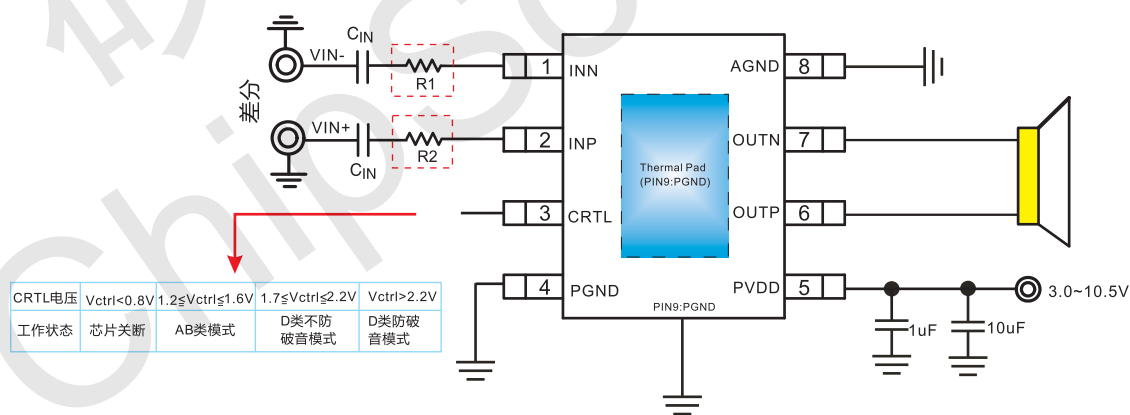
$C_{IN}$

VIN-

R1

差分

VIN+

R2

$C_{IN}$

1 INN

2 INP

3 CRTL

4 PGND

Thermal Pad (PIN9:PGND)

PIN9:PGND

AGND 8

OUTN 7

OUTP 6

PVDD 5

3.0~10.5V

1uF

10uF

| CRTL电压 | Vctrl<0.8V | 1.2≦Vctrl≦1.6V | 1.7≦Vctrl≦2.2V | Vctrl>2.2V |
|---|---|---|---|---|
| 工作状态 | 芯片关断 | AB类模式 | D类不防破音模式 | D类防破音模式 |